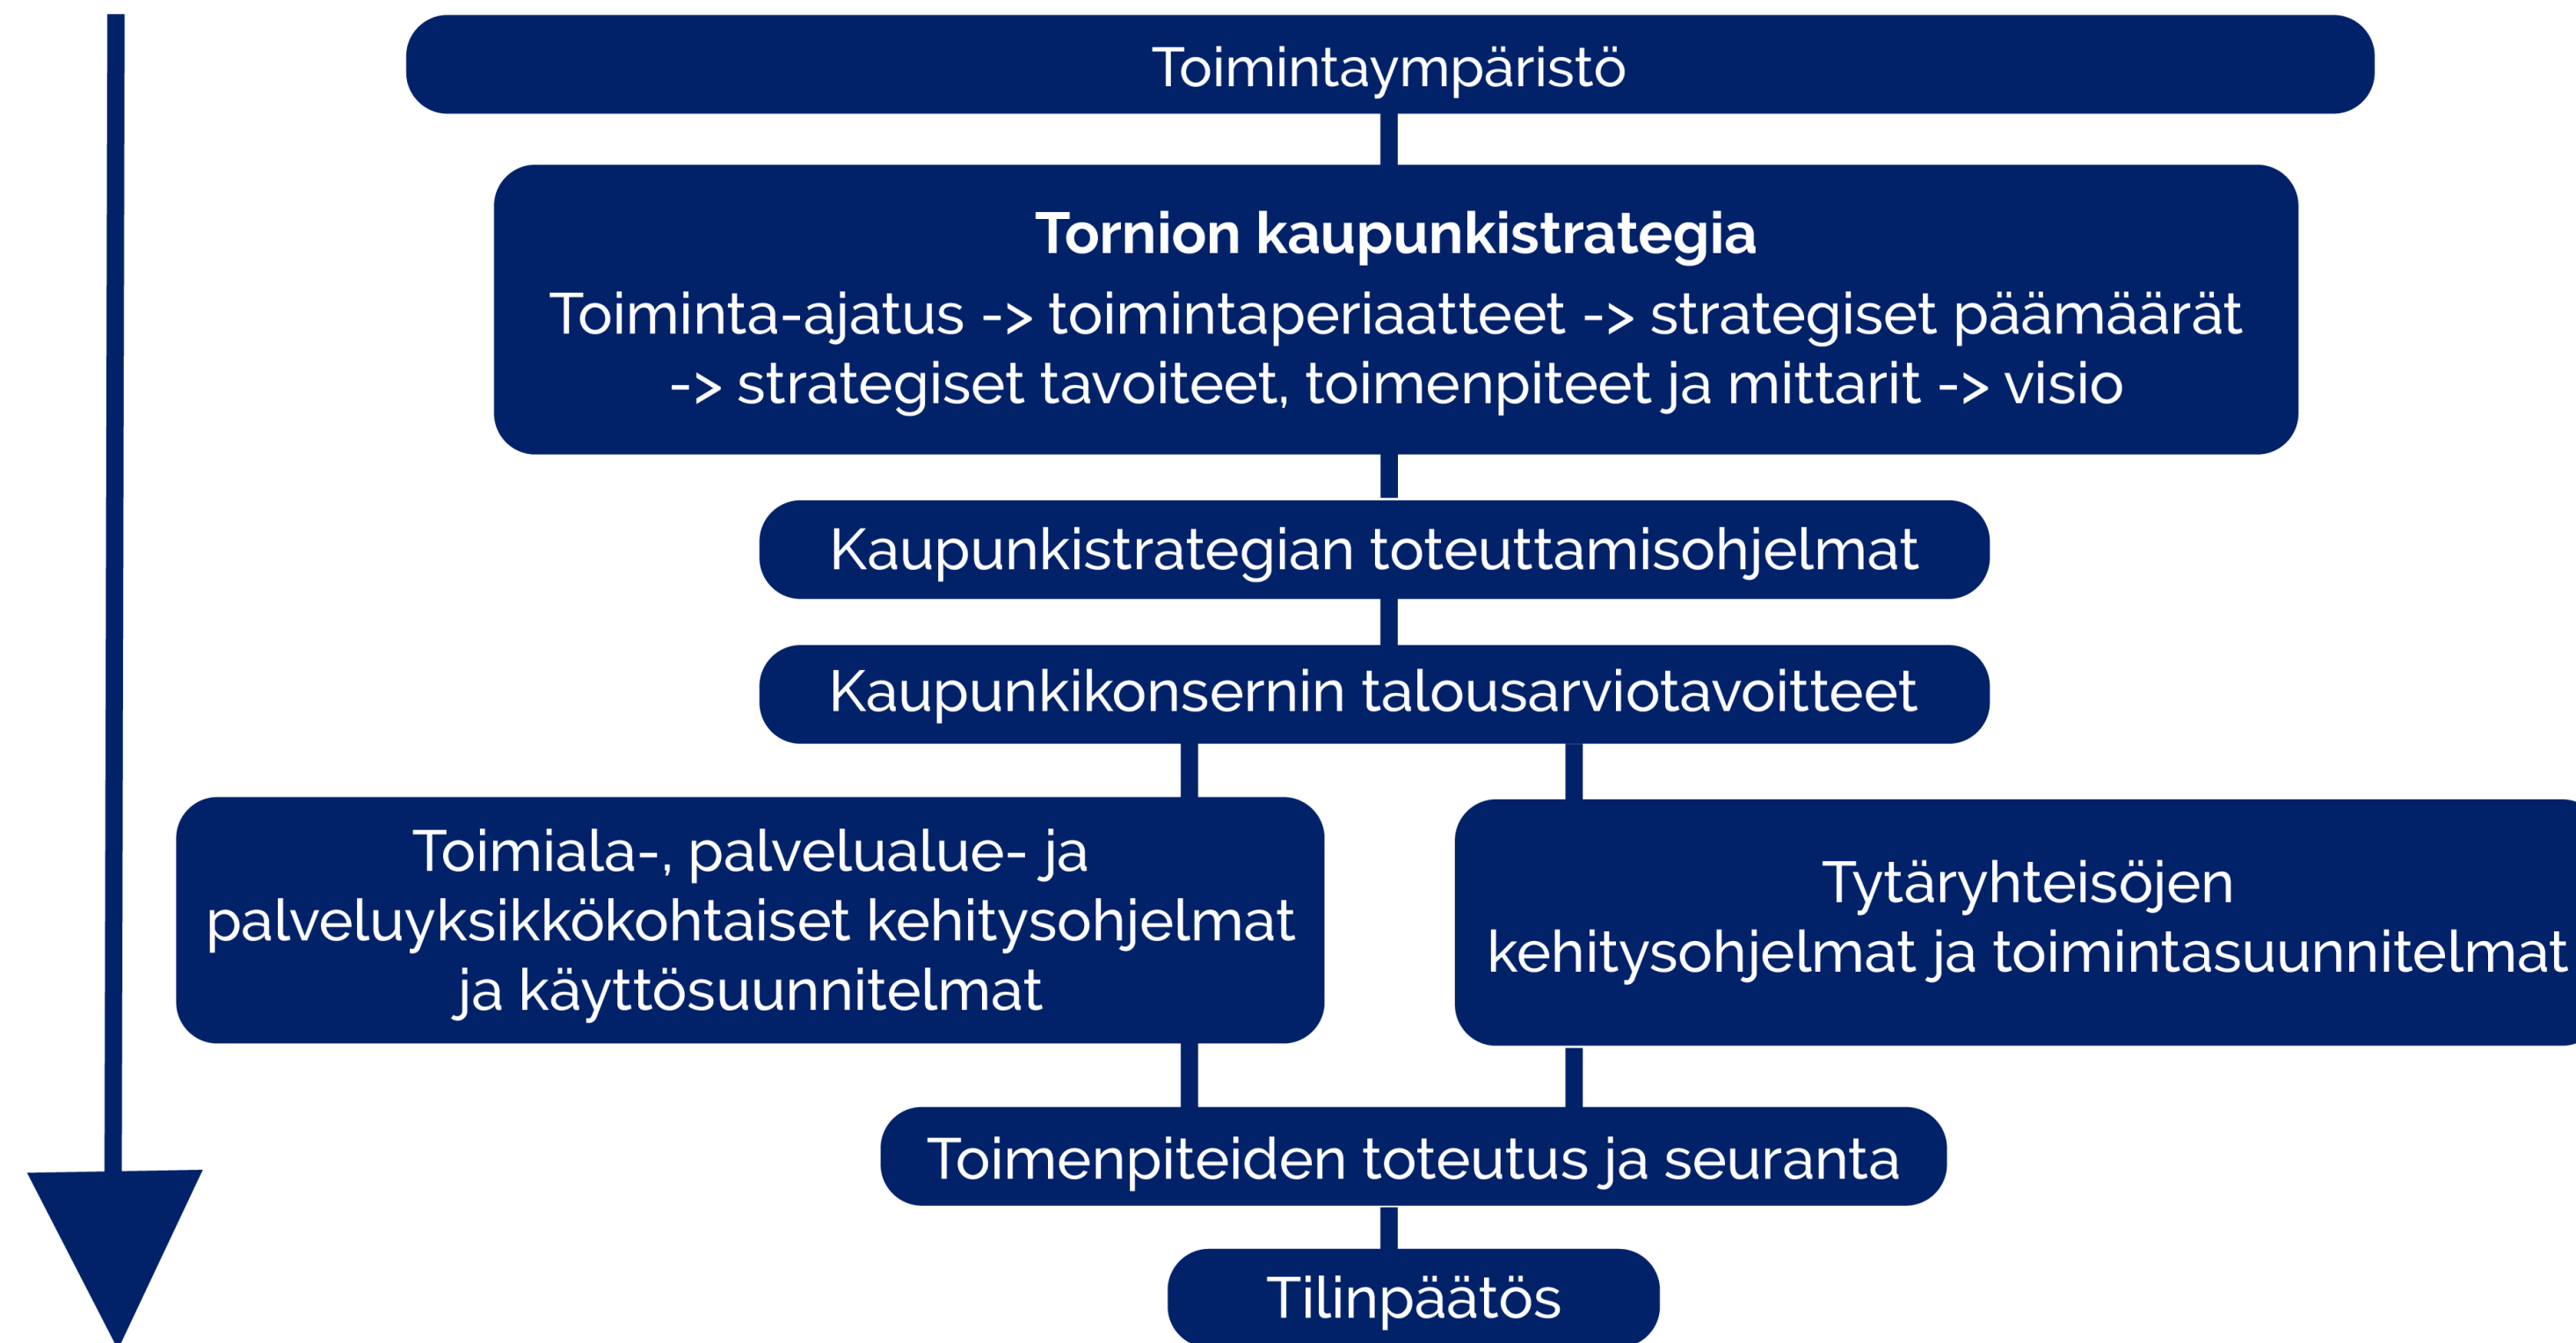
Toimintaympäristö

Tornion kaupunkistrategia

Toiminta-ajatus -> toimintaperiaatteet -> strategiset päämäärät -> strategiset tavoiteet, toimenpiteet ja mittarit -> visio

Kaupunkistrategian toteuttamisohjelmat

Kaupunkikonsernin talousarviotavoitteet

Toimiala-, palvelualue- ja palveluyksikkökohtaiset kehitysohjelmat ja käyttösuunnitelmat

Tytäryhteisöjen kehitysohjelmat ja toimintasuunnitelmat

Toimenpiteiden toteutus ja seuranta

Tilinpäätös